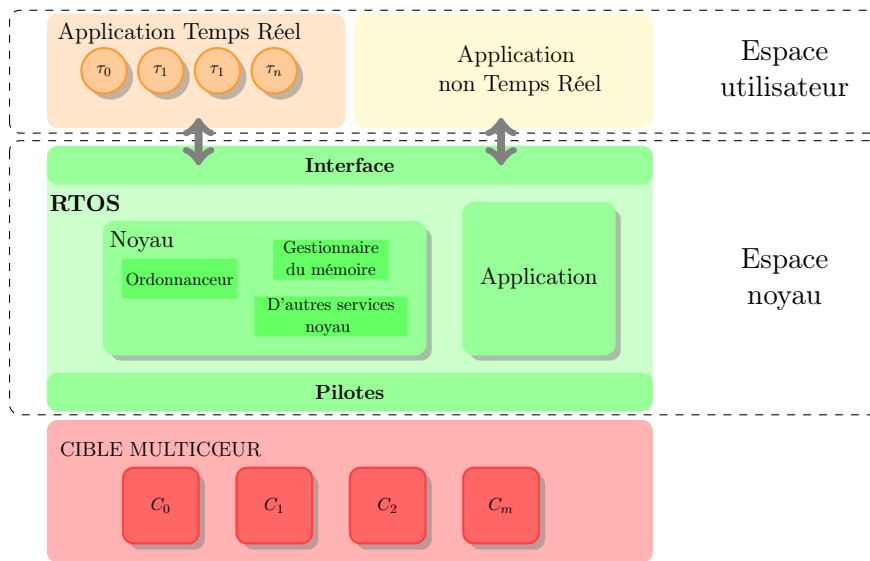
Application Temps Réel

$\tau_0$ $\tau_1$ $\tau_1$ $\tau_n$

Application non Temps Réel

Espace utilisateur

Interface

RTOS

Noyau

Ordonnanceur

Gestionnaire du mémoire

D'autres services noyau

Application

Espace noyau

Pilotes

CIBLE MULTICŒUR

$C_0$ $C_1$ $C_2$ $C_m$